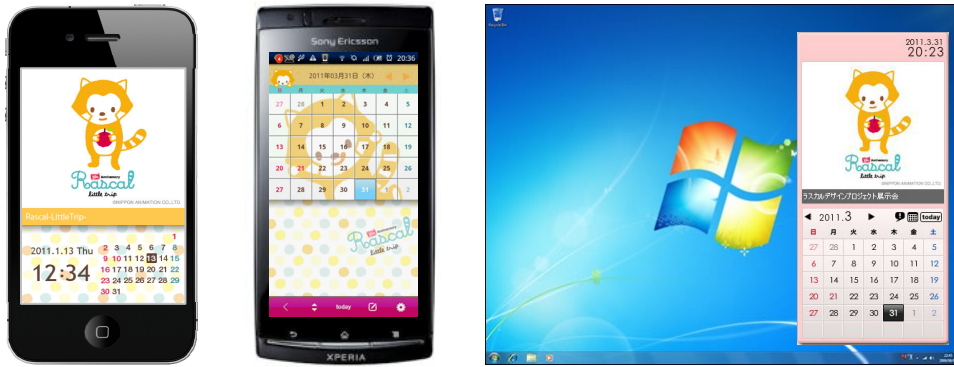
Rascal Little trip
©NIPPON ANIMATION CO.,LTD.
Rascal-LittleTrip-
2011.1.13 Thu
12:34
1
2 3 4 5 6 7 8
9 10 11 12 13 14 15
16 17 18 19 20 21 22
23 24 25 26 27 28 29
30 31

Sony Ericsson
20:36
2011年03月31日（木）
27 28 1 2 3 4 5
6 7 8 9 10 11 12
13 14 15 16 17 18 19
20 21 22 23 24 25 26
27 28 29 30 31 1 2
Rascal Little trip
today
XPERIA

2011.3.31
20:23
Rascal Little trip
©NIPPON ANIMATION CO.,LTD.
ラスカルデザインプロジェクト展示会
2011.3
today
| 日 | 月 | 火 | 水 | 木 | 金 | 土 |
|---|---|---|---|---|---|---|
| 27 | 28 | 1 | 2 | 3 | 4 | 5 |
| 6 | 7 | 8 | 9 | 10 | 11 | 12 |
| 13 | 14 | 15 | 16 | 17 | 18 | 19 |
| 20 | 21 | 22 | 23 | 24 | 25 | 26 |
| 27 | 28 | 29 | 30 | 31 | 1 | 2 |